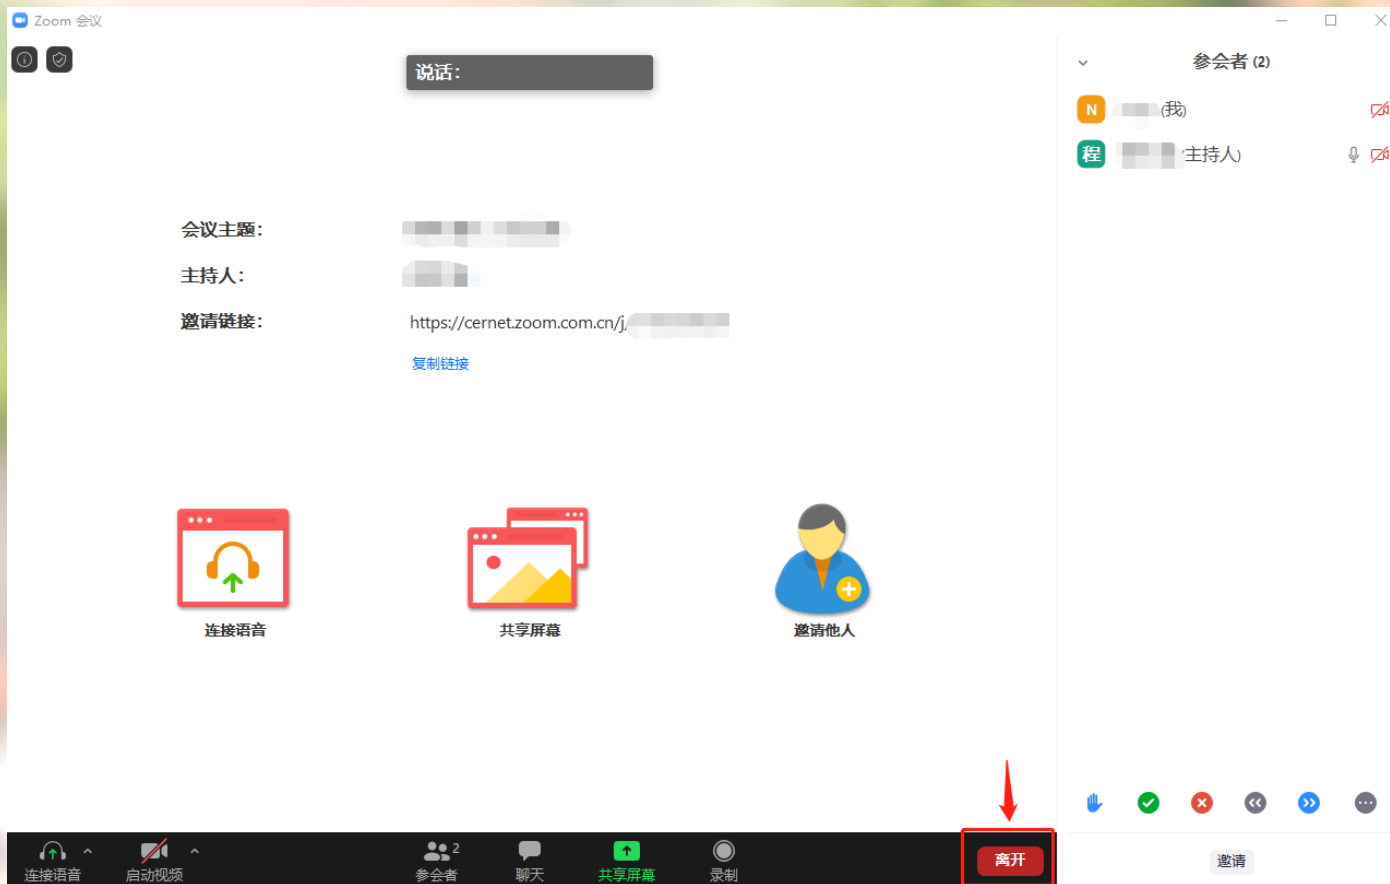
Zoom 会议

说话:

会议主题:

主持人:

邀请链接: https://cernet.zoom.com.cn/j/

复制链接

连接语音

共享屏幕

邀请他人

参会者 (2)

N (我)

程 (主持人)

邀请

连接语音 启动视频 参会者 2 聊天 共享屏幕 录制

离开